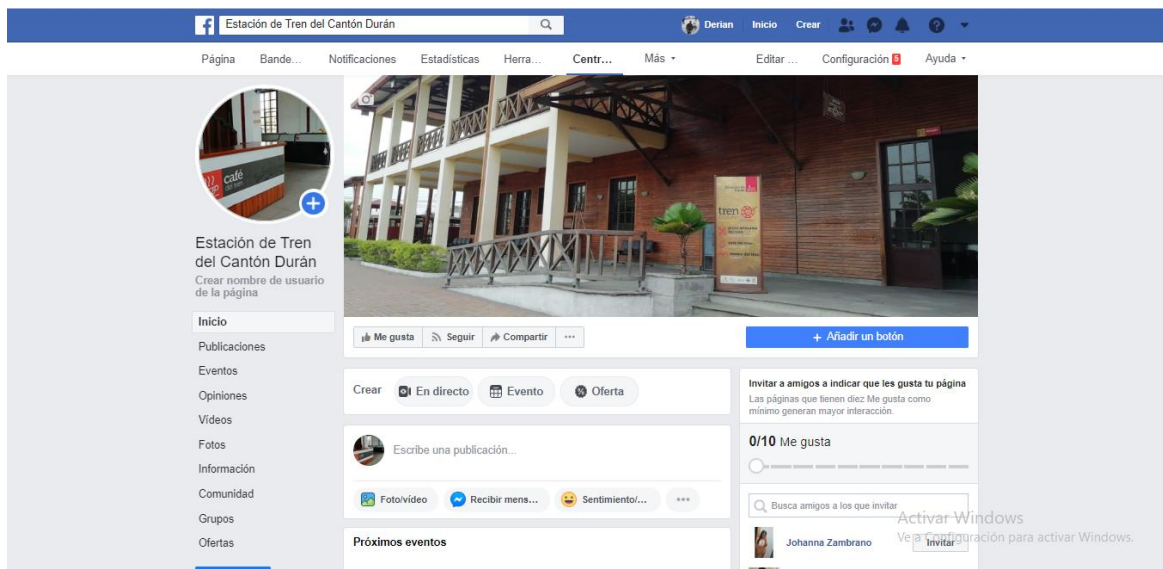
Estación de Tren del Cantón Durán

Derian Inicio Crear

Página Bande... Notificaciones Estadísticas Herra... Centr... Más

Editar ... Configuración 5 Ayuda

café

tren

Estación de Tren del Cantón Durán
Crear nombre de usuario de la página

Inicio
Publicaciones
Eventos
Opiniones
Vídeos
Fotos
Información
Comunidad
Grupos
Ofertas

Me gusta Seguir Compartir ···

+ Añadir un botón

Crear En directo Evento Oferta

Escribe una publicación...

Foto/vídeo Recibir mens... Sentimiento/... ···

Próximos eventos

Invitar a amigos a indicar que les gusta tu página
Las páginas que tienen diez Me gusta como mínimo generan mayor interacción.

0/10 Me gusta

Busca amigos a los que invitar

Johanna Zambrano Invitar

Activar Windows
Ve a Configuración para activar Windows.